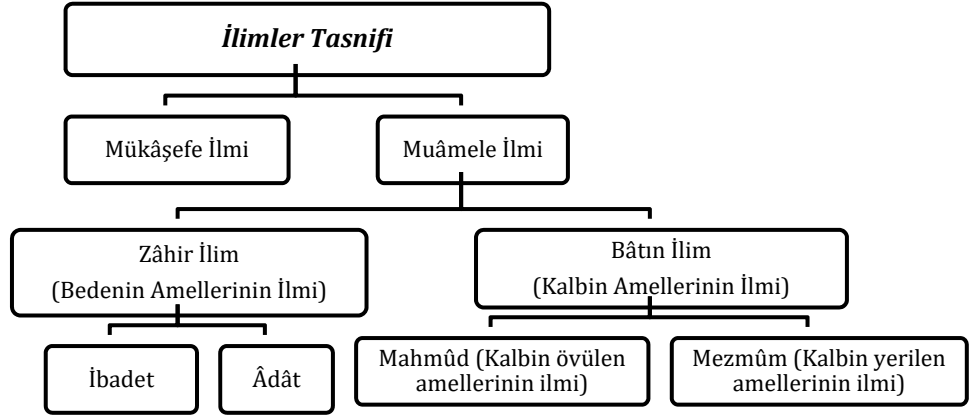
İlimler Tasnifi

Mükâşefe İlmi

Muâmele İlmi

Zâhir İlim
(Bedenin Amellerinin İlmi)

Bâtın İlim
(Kalbin Amellerinin İlmi)

İbadet

Âdât

Mahmûd (Kalbin övülen amellerinin ilmi)

Mezmûm (Kalbin yerilen amellerinin ilmi)